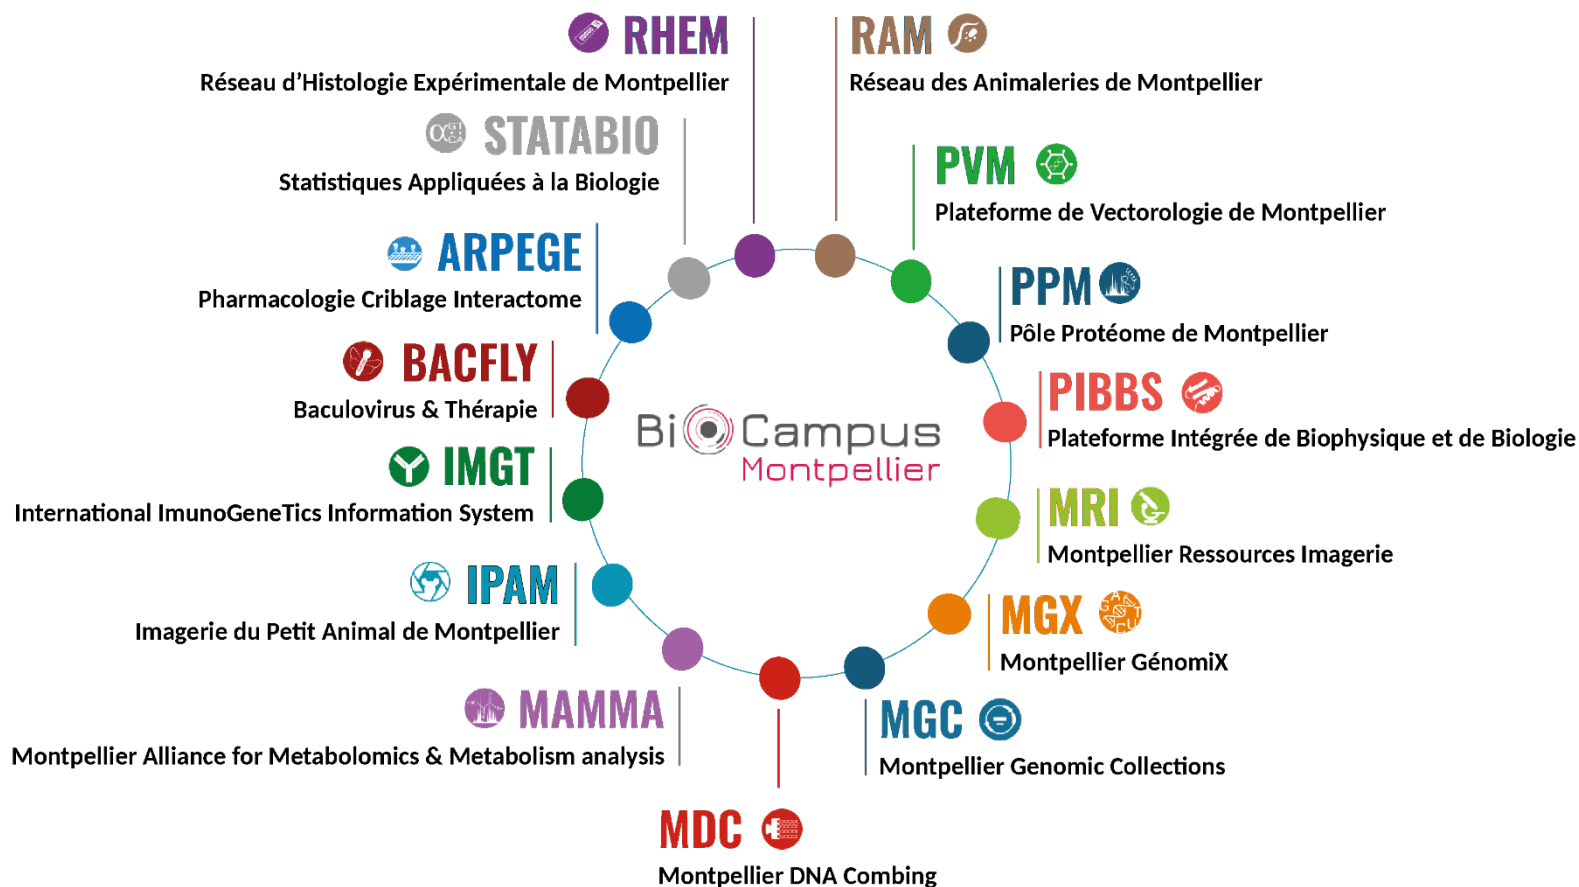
RHEM
Réseau d'Histologie Expérimentale de Montpellier

RAM
Réseau des Animaleries de Montpellier

STATABIO
Statistiques Appliquées à la Biologie

PVM
Plateforme de Vectorologie de Montpellier

ARPEGE
Pharmacologie Criblage Interactome

PPM
Pôle Protéome de Montpellier

BACFLY
Baculovirus & Thérapie

PIBBS
Plateforme Intégrée de Biophysique et de Biologie

BioCampus Montpellier

IMGT
International ImunoGeneTics Information System

MRI
Montpellier Ressources Imagerie

IPAM
Imagerie du Petit Animal de Montpellier

MGX
Montpellier GénomiX

MAMMA
Montpellier Alliance for Metabolomics & Metabolism analysis

MGC
Montpellier Genomic Collections

MDC
Montpellier DNA Combing